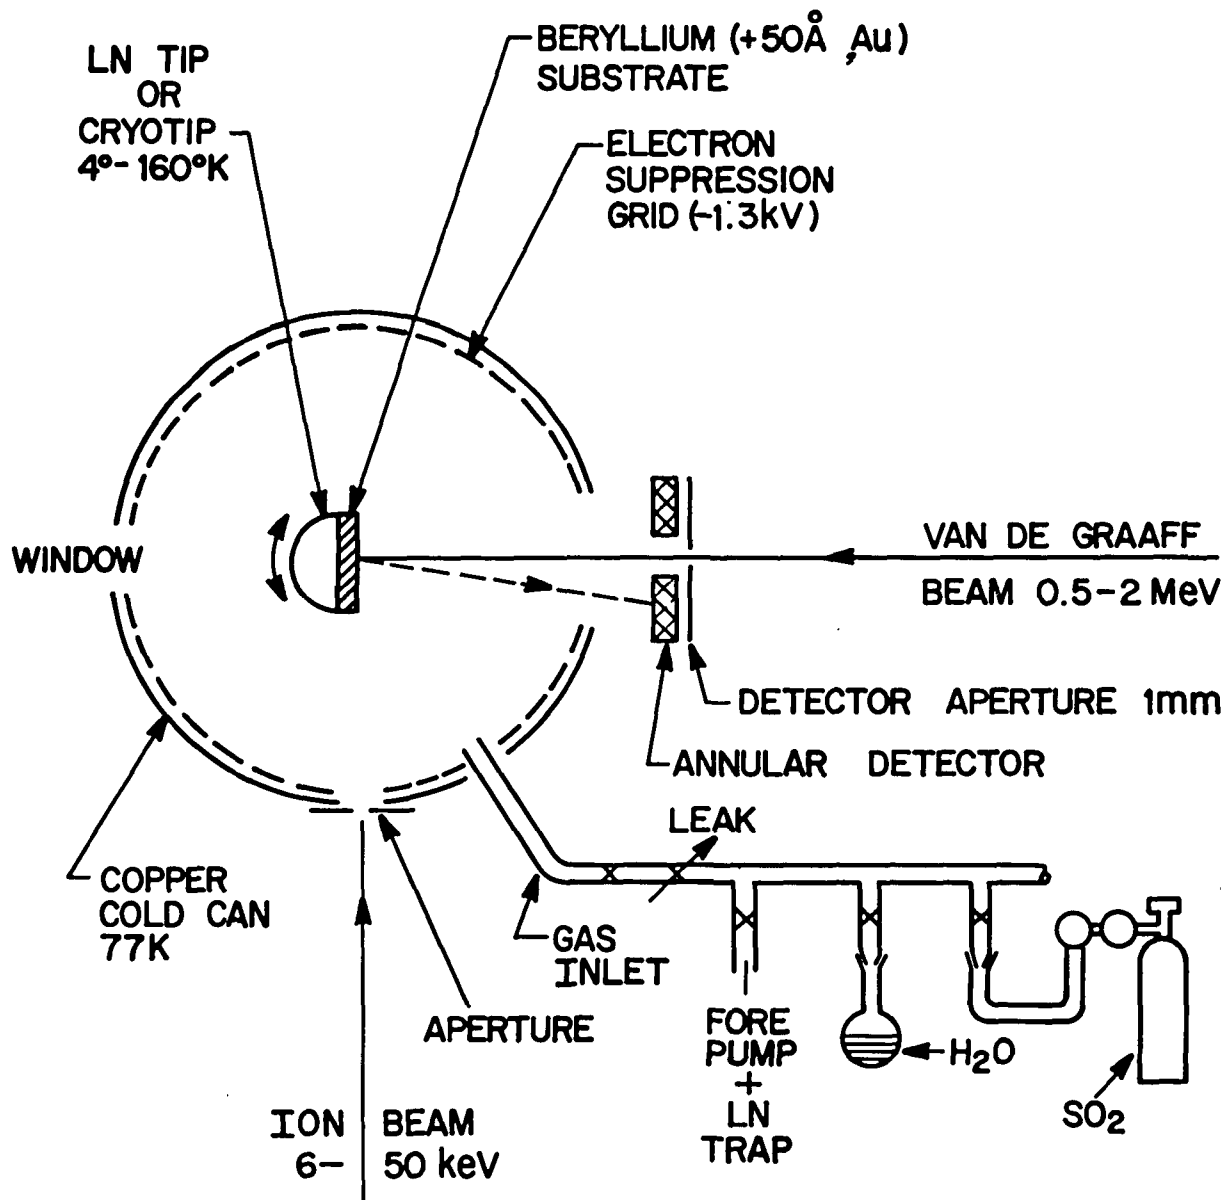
LN TIP
OR
CRYOTIP
4°- 160°K

BERYLLIUM (+50Å ,Au)
SUBSTRATE

ELECTRON
SUPPRESSION
GRID (-1.3kV)

WINDOW

VAN DE GRAAFF
BEAM 0.5-2 MeV

DETECTOR APERTURE 1mm

ANNULAR DETECTOR

LEAK

COPPER
COLD CAN
77K

GAS
INLET

APERTURE

FORE
PUMP
+
LN
TRAP

$H_2O$

$SO_2$

ION BEAM
6- 50 keV